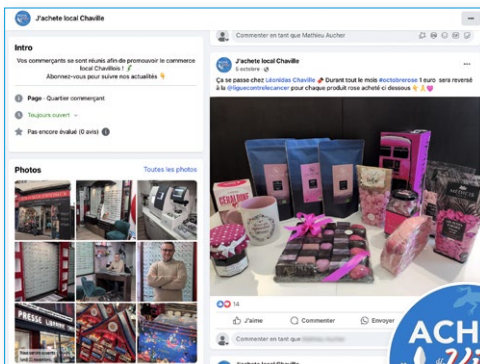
J'achete local Chaville

Commenter en tant que Mathieu Aucher

Intro

Vos commerçants se sont réunis afin de promouvoir le commerce local Chavillois ! 
Abonnez-vous pour suivre nos actualités 👇

Page · Quartier commerçant

Toujours ouvert

Pas encore évalué (0 avis)

Photos

Toutes les photos

J'achete local Chaville
5 octobre

Ça se passe chez Léonidas Chaville 🍫 Durant tout le mois #octobrerose 1 euro sera reversé à la @liguecontrelecancer pour chaque produit rose acheté ci dessous 👇🎗️💗

14

J'aime

Commenter

Envoyer

PRESSE

ACH

J'achete local Chaville